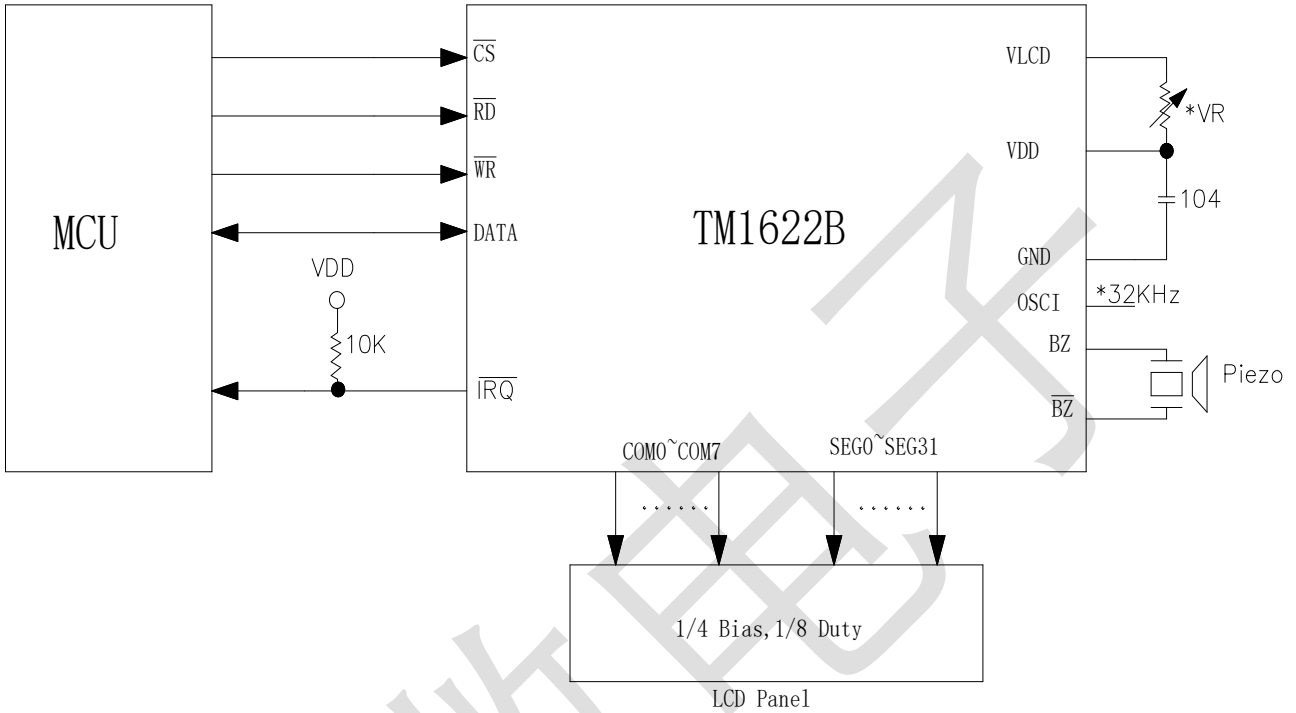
MCU

$\overline{CS}$

$\overline{RD}$

$\overline{WR}$

DATA

VDD

10K

$\overline{IRQ}$

TM1622B

VLCD

*VR

VDD

104

GND

OSCI

*32KHz

BZ

Piezo

$\overline{BZ}$

COM0~COM7

SEG0~SEG31

1/4 Bias,1/8 Duty

LCD Panel